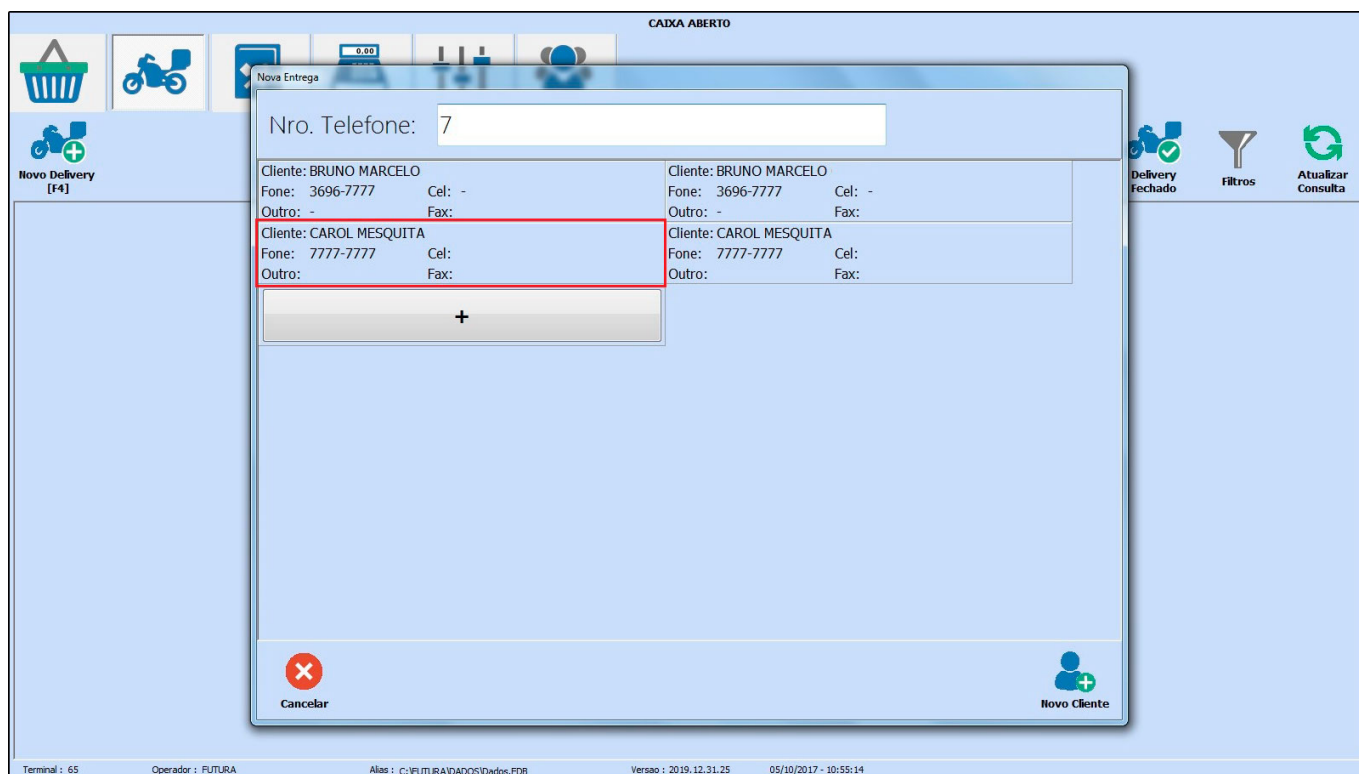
CAIXA ABERTO

0.00

Novo Delivery [F4]

Nova Entrega

Nro. Telefone: 7

Cliente: BRUNO MARCELO
Fone: 3696-7777 Cel: -
Outro: - Fax:

Cliente: BRUNO MARCELO
Fone: 3696-7777 Cel: -
Outro: - Fax:

Cliente: CAROL MESQUITA
Fone: 7777-7777 Cel:
Outro: Fax:

Cliente: CAROL MESQUITA
Fone: 7777-7777 Cel:
Outro: Fax:

+

Delivery Fechado

Filtros

Atualizar Consulta

Cancelar

Novo Cliente

Terminal : 65 Operador : FUTURA Alias : C:\FUTURA\DADOS\Dados.FDB Versao : 2019.12.31.25 05/10/2017 - 10:55:14